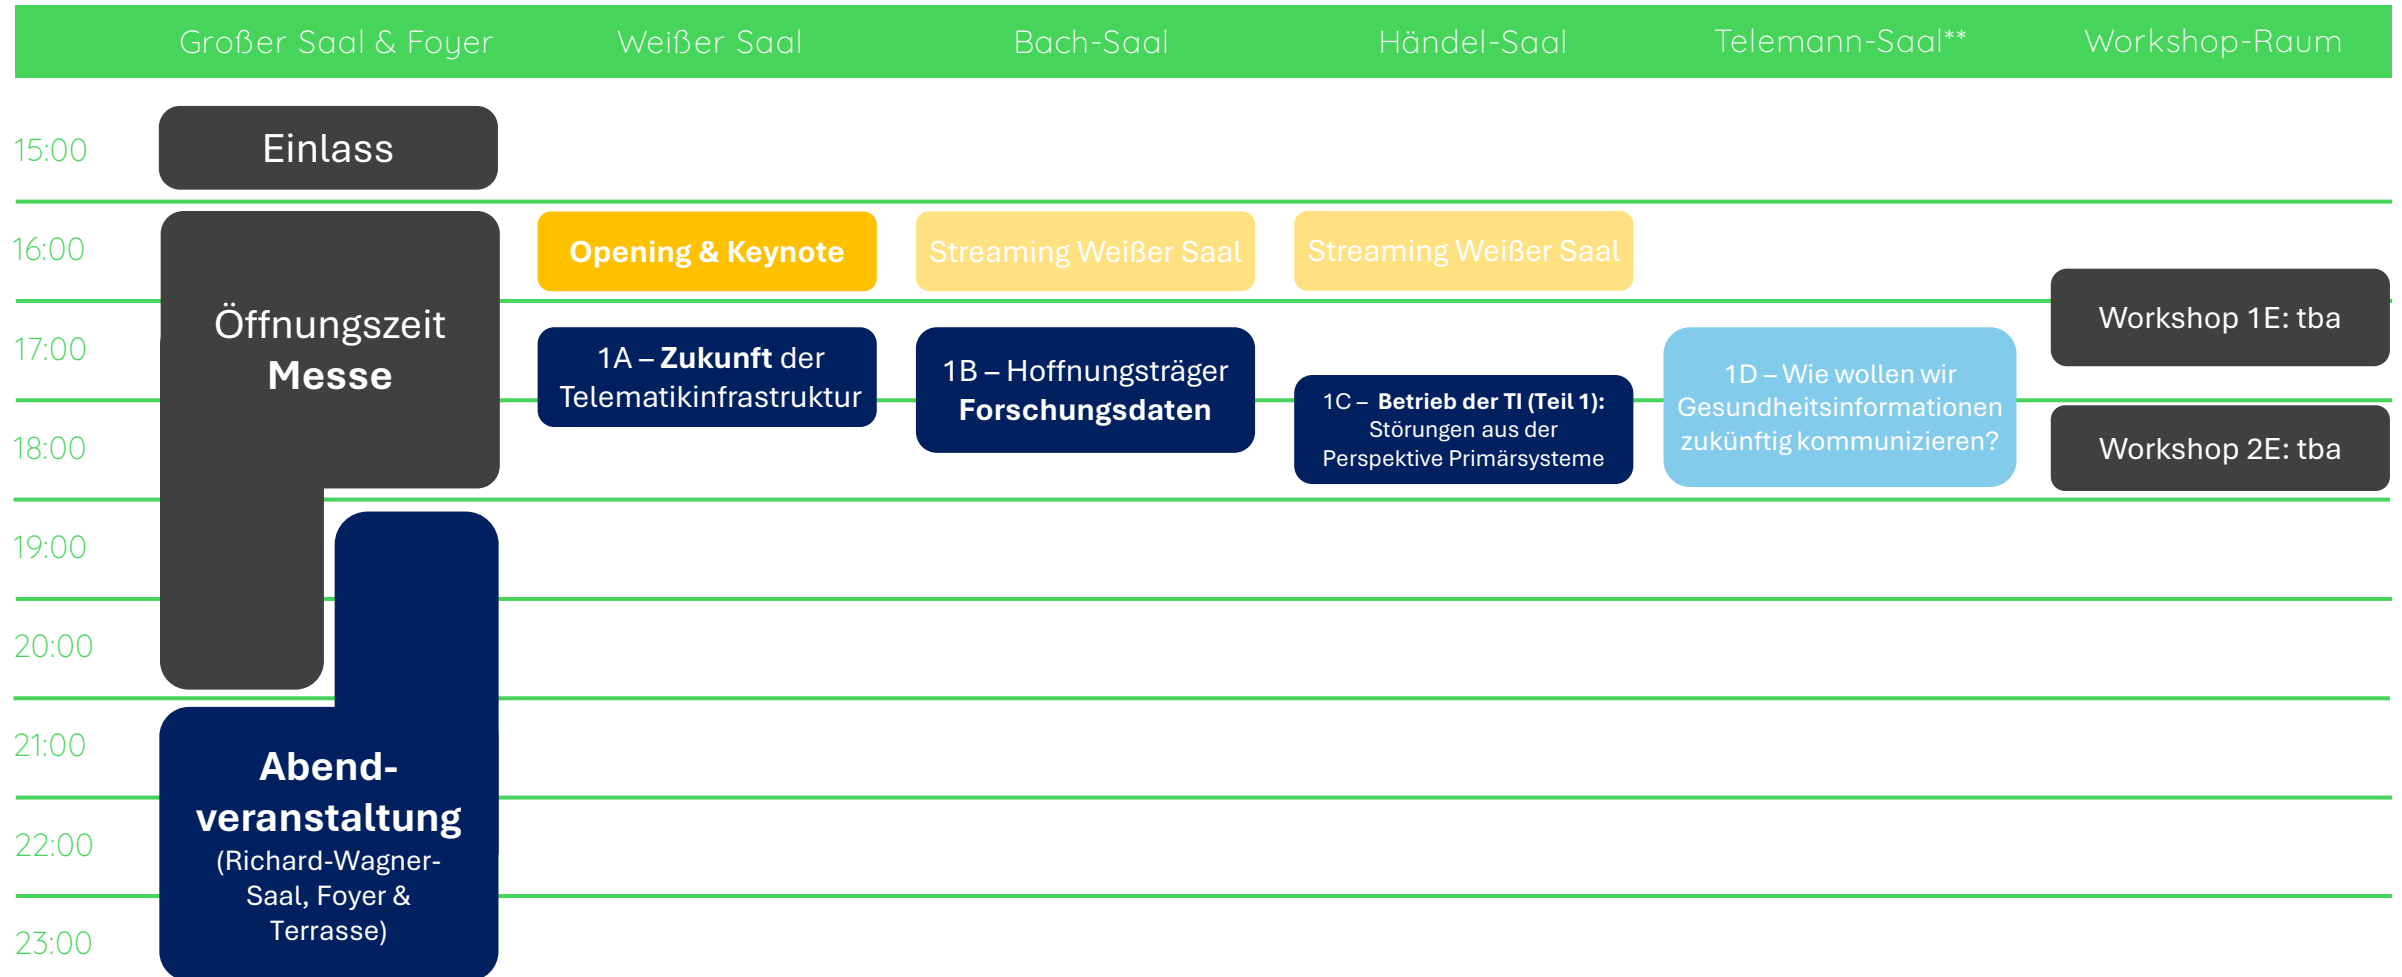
| | Großer Saal & Foyer | Weißer Saal | Bach-Saal | Händel-Saal | Telemann-Saal** | Workshop-Raum |
|---|---|---|---|---|---|---|
| 15:00 | Einlass | | | | | |
| 16:00 | Öffnungszeit Messe | Opening & Keynote | Streaming Weißer Saal | Streaming Weißer Saal | | |
| 17:00 | | 1A – Zukunft der Telematikinfrastruktur | 1B – Hoffnungsträger Forschungsdaten | 1C – Betrieb der TI (Teil 1): Störungen aus der Perspektive Primärsysteme | 1D – Wie wollen wir Gesundheitsinformationen zukünftig kommunizieren? | Workshop 1E: tba |
| 18:00 | | | | | | Workshop 2E: tba |
| 19:00 | | | | | | |
| 20:00 | | | | | | |
| 21:00 | Abend-veranstaltung (Richard-Wagner-Saal, Foyer & Terrasse) | | | | | |
| 22:00 | | | | | | |
| 23:00 | | | | | | |